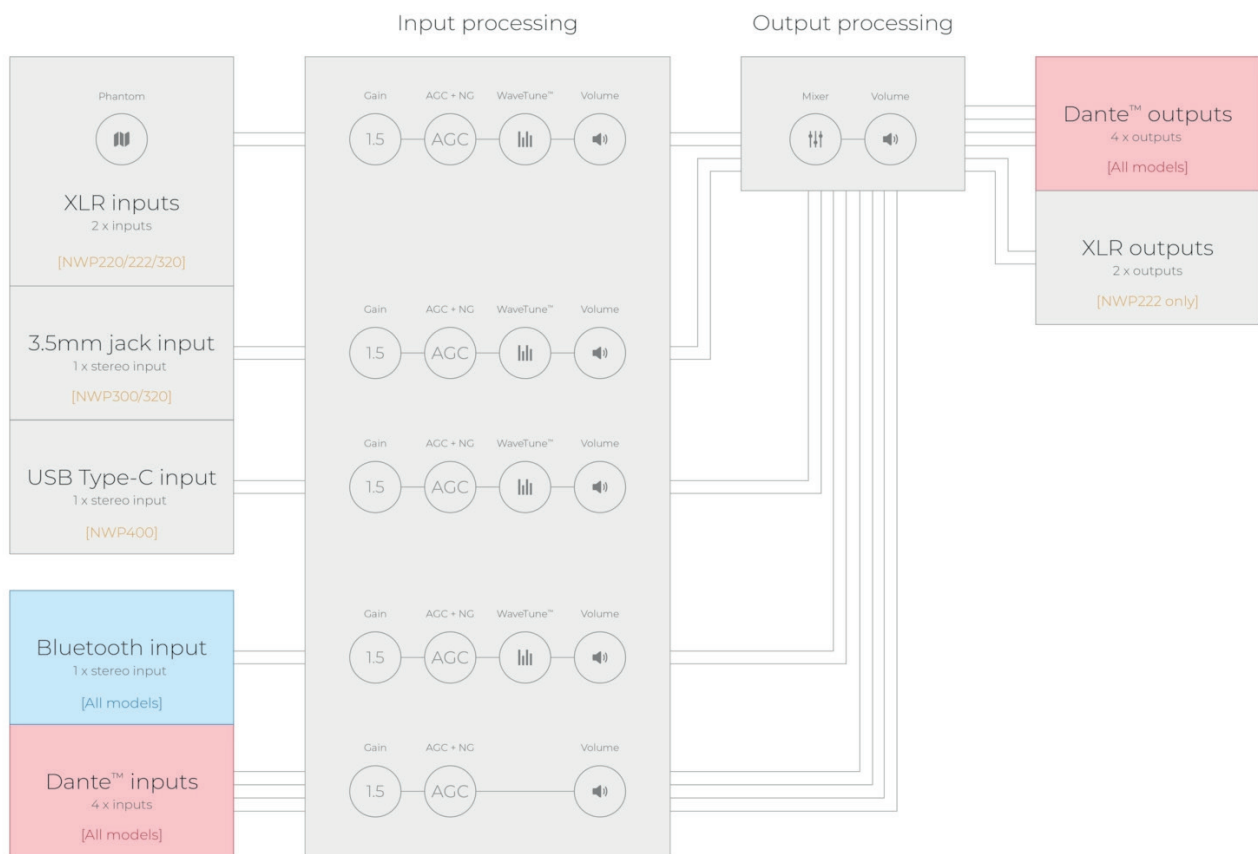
Input processing

Output processing

Phantom

XLR inputs
2 x inputs

[NWP220/222/320]

3.5mm jack input
1 x stereo input

[NWP300/320]

USB Type-C input
1 x stereo input

[NWP400]

Bluetooth input
1 x stereo input

[All models]

Dante™ inputs
4 x inputs

[All models]

Gain
1.5
AGC + NG
AGC
WaveTune™
Volume

Gain
1.5
AGC + NG
AGC
WaveTune™
Volume

Gain
1.5
AGC + NG
AGC
WaveTune™
Volume

Gain
1.5
AGC + NG
AGC
WaveTune™
Volume

Gain
1.5
AGC + NG
AGC
Volume

Mixer
Volume

Dante™ outputs
4 x outputs

[All models]

XLR outputs
2 x outputs

[NWP222 only]